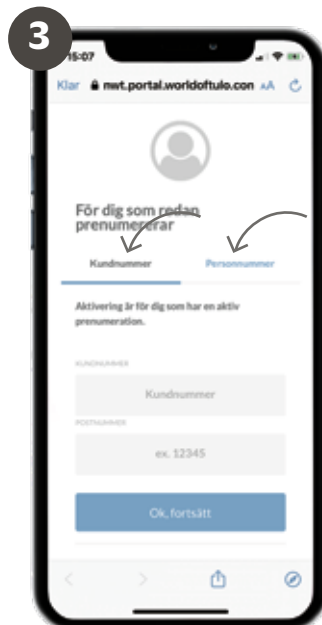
3

15:07

Klar nwt.portal.worldoftulo.con AA

För dig som redan prenumererar

Kundnummer

Personnummer

Aktivering är för dig som har en aktiv prenumeration.

KUNDNUMMER

Kundnummer

POSTNUMMER

ex. 12345

Ok, fortsätt